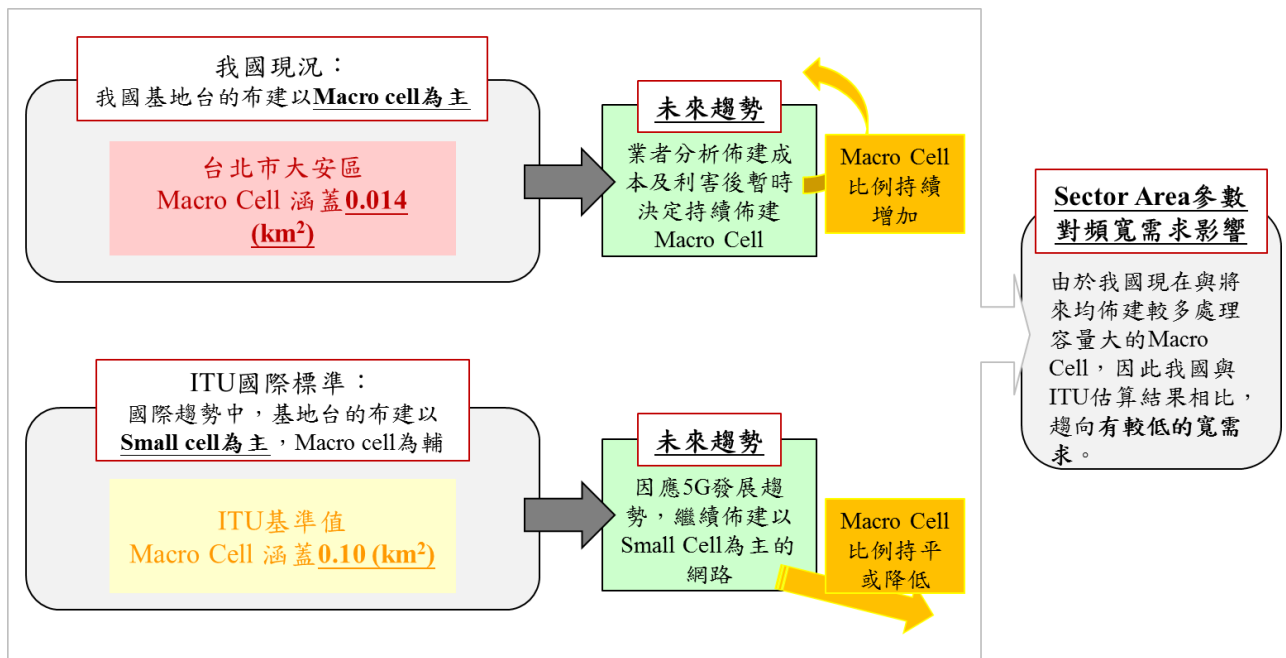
我國現況：
我國基地台的布建以Macro cell為主

台北市大安區
Macro Cell 涵蓋0.014 (km$^2$)

未來趨勢
業者分析佈建成本及利害後暫時決定持續佈建Macro Cell

Macro Cell 比例持續增加

ITU國際標準：
國際趨勢中，基地台的布建以Small cell為主，Macro cell為輔

ITU基準值
Macro Cell 涵蓋0.10 (km$^2$)

未來趨勢
因應5G發展趨勢，繼續佈建以Small Cell為主的網路

Macro Cell 比例持平或降低

Sector Area參數對頻寬需求影響

由於我國現在與將來均佈建較多處理容量大的Macro Cell，因此我國與ITU估算結果相比，趨向有較低的寬需求。